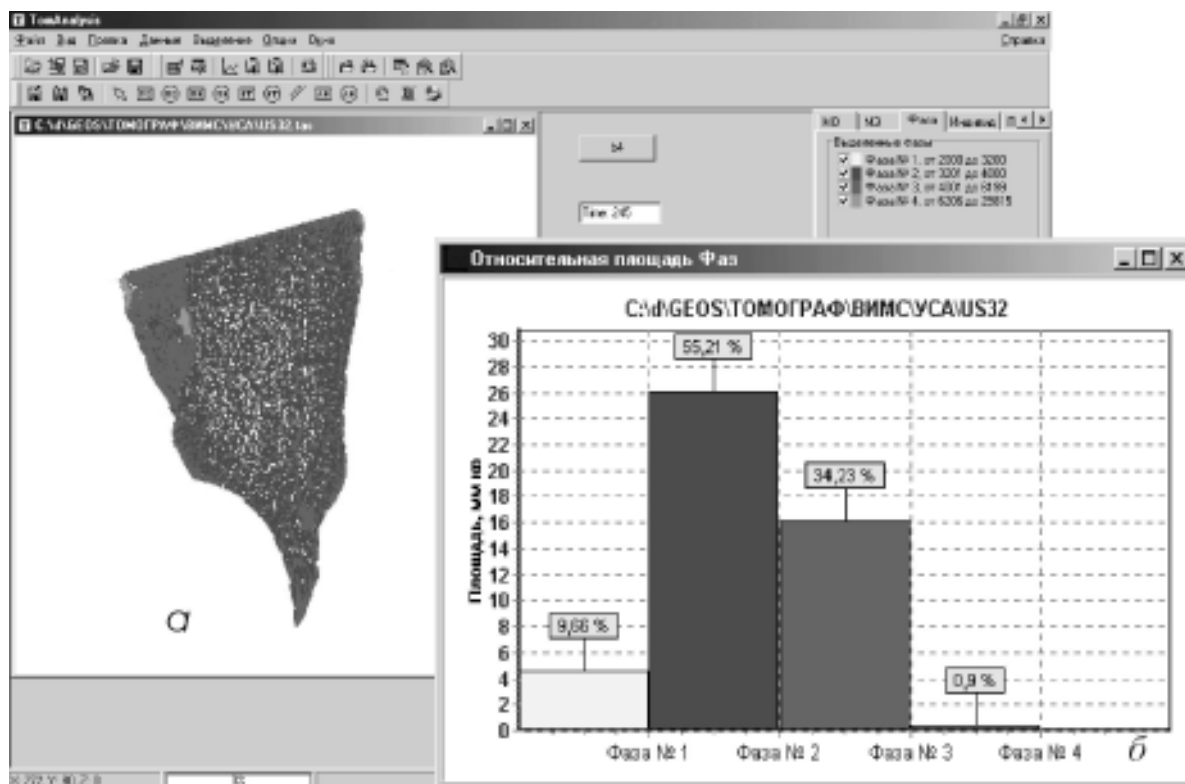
TomAnalysis
Файл Вид Правка Данные Выделение Опции Окна
Справка
C:\d\GEOS\ТОМОГРАФ\ВИМС\УСА\US32.tau
54
Time 245
НО НЗ Фаза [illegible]
Выделенные фазы
Фаза № 1. от 2000 до 3200
Фаза № 2. от 3201 до 4000
Фаза № 3. от 4001 до 6199
Фаза № 4. от 6200 до 25815
а
Относительная площадь Фаз
C:\d\GEOS\ТОМОГРАФ\ВИМС\УСА\US32
Площадь, мм кв
30
28
26
24
22
20
18
16
14
12
10
8
6
4
2
0
9,66 %
55,21 %
34,23 %
0,9 %
Фаза № 1
Фаза № 2
Фаза № 3
Фаза № 4
б
X 297 Y 80 Z 0